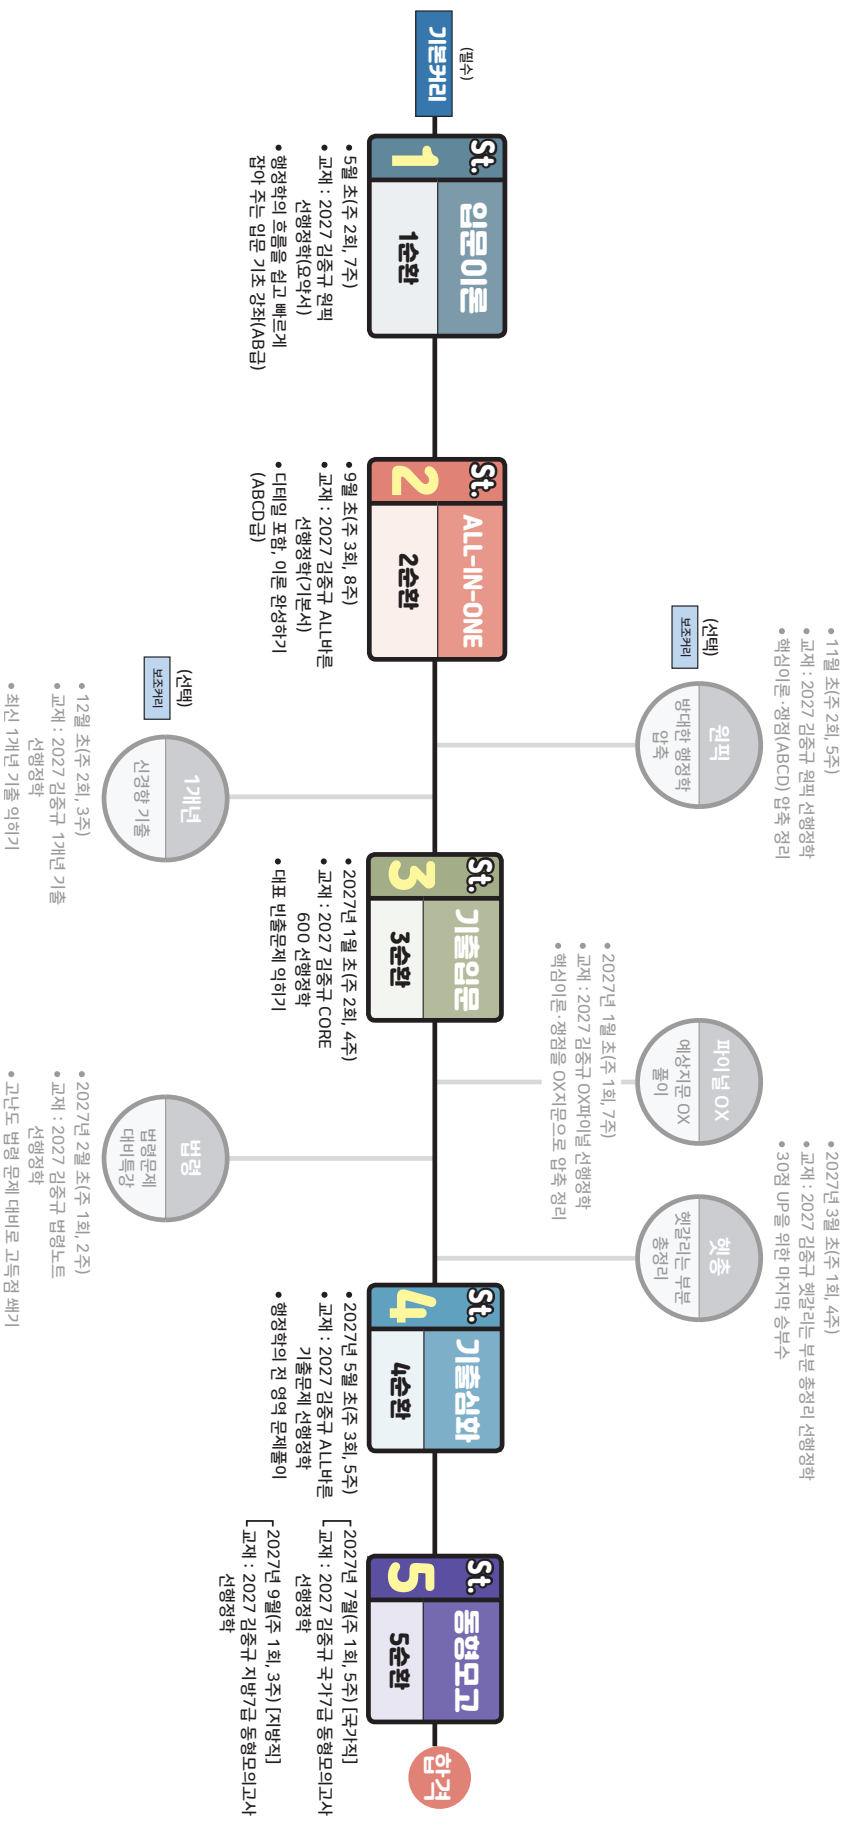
(필수)
기본커리

St. 1
입문이론
1순환
• 5월 초(주 2회, 7주)
• 교재 : 2027 김중규 원픽 선행정학(요약서)
• 행정학의 흐름을 쉽고 빠르게 잡아 주는 입문 기초 강좌(AB급)

St. 2
ALL-IN-ONE
2순환
• 9월 초(주 3회, 8주)
• 교재 : 2027 김중규 ALL바른 선행정학(기본서)
• 디테일 포함, 이론 완성하기 (ABCD급)

(선택)
보조커리
원픽
방대한 행정학 압축
• 11월 초(주 2회, 5주)
• 교재 : 2027 김중규 원픽 선행정학
• 핵심이론·쟁점(ABCD) 압축 정리

(선택)
보조커리
1개년
신경향 기출
• 12월 초(주 2회, 3주)
• 교재 : 2027 김중규 1개년 기출 선행정학
• 최신 1개년 기출 익히기

St. 3
기출입문
3순환
• 2027년 1월 초(주 2회, 4주)
• 교재 : 2027 김중규 CORE 600 선행정학
• 대표 빈출문제 익히기

파이널 OX
예상지문 OX 풀이
• 2027년 1월 초(주 1회, 7주)
• 교재 : 2027 김중규 OX파이널 선행정학
• 핵심이론·쟁점을 OX지문으로 압축 정리

법령
법령문제 대비특강
• 2027년 2월 초(주 1회, 2주)
• 교재 : 2027 김중규 법령노트 선행정학
• 고난도 법령 문제 대비로 고득점 쌓기

헷총
헷갈리는 부분 총정리
• 2027년 3월 초(주 1회, 4주)
• 교재 : 2027 김중규 헷갈리는 부분 총정리 선행정학
• 30점 UP을 위한 마지막 승부수

St. 4
기출심화
4순환
• 2027년 5월 초(주 3회, 5주)
• 교재 : 2027 김중규 ALL바른 기출문제 선행정학
• 행정학의 전 영역 문제풀이

St. 5
동형모고
5순환
[2027년 7월(주 1회, 5주) [국가직]
[교재 : 2027 김중규 국가급 동형모의고사 선행정학
[2027년 9월(주 1회, 3주) [지방직]
[교재 : 2027 김중규 지방7급 동형모의고사 선행정학

합격